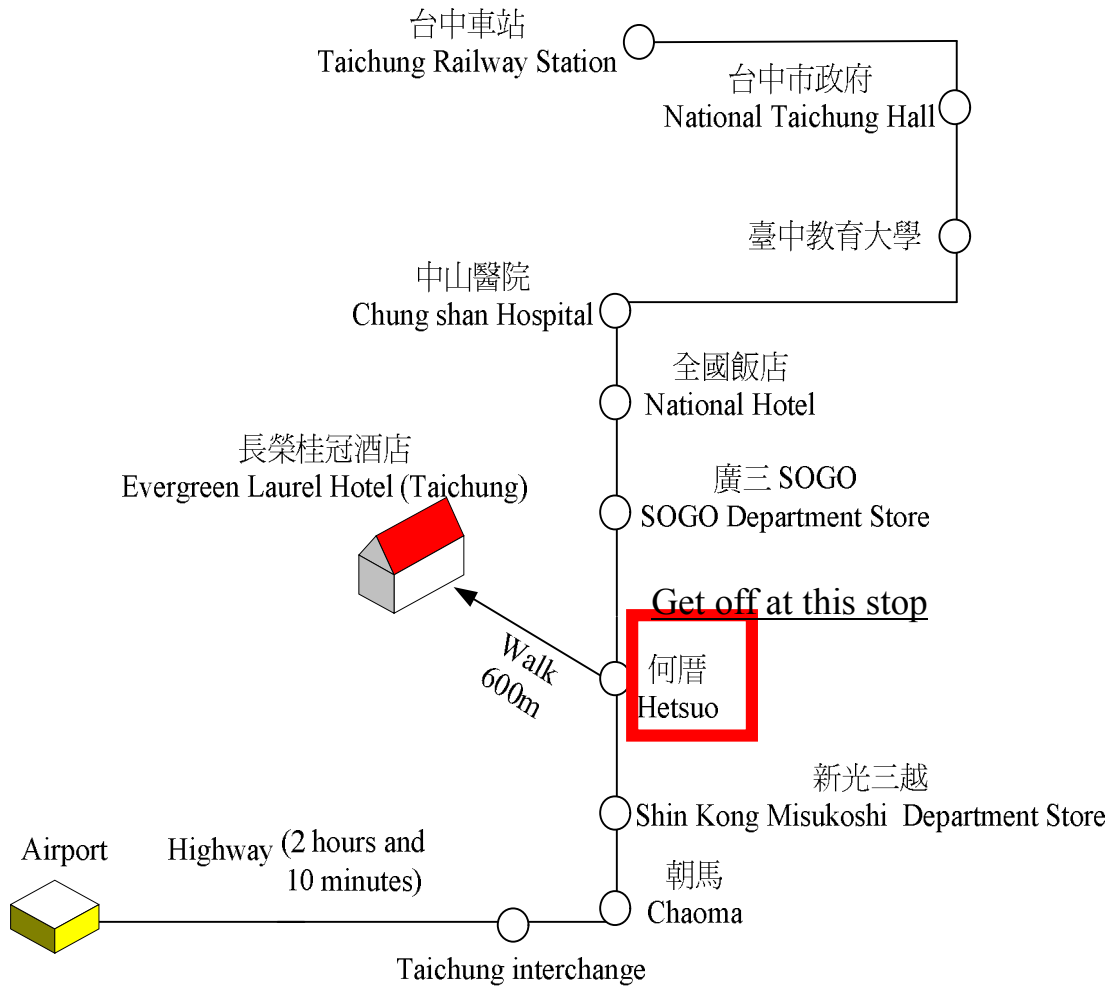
台中車站
Taichung Railway Station

台中市政府
National Taichung Hall

臺中教育大學

中山醫院
Chung shan Hospital

全國飯店
National Hotel

長榮桂冠酒店
Evergreen Laurel Hotel (Taichung)

廣三 SOGO
SOGO Department Store

Get off at this stop

Walk
600m

何厝
Hetsuo

新光三越
Shin Kong Misukoshi Department Store

Airport

Highway (2 hours and 10 minutes)

朝馬
Chaoma

Taichung interchange